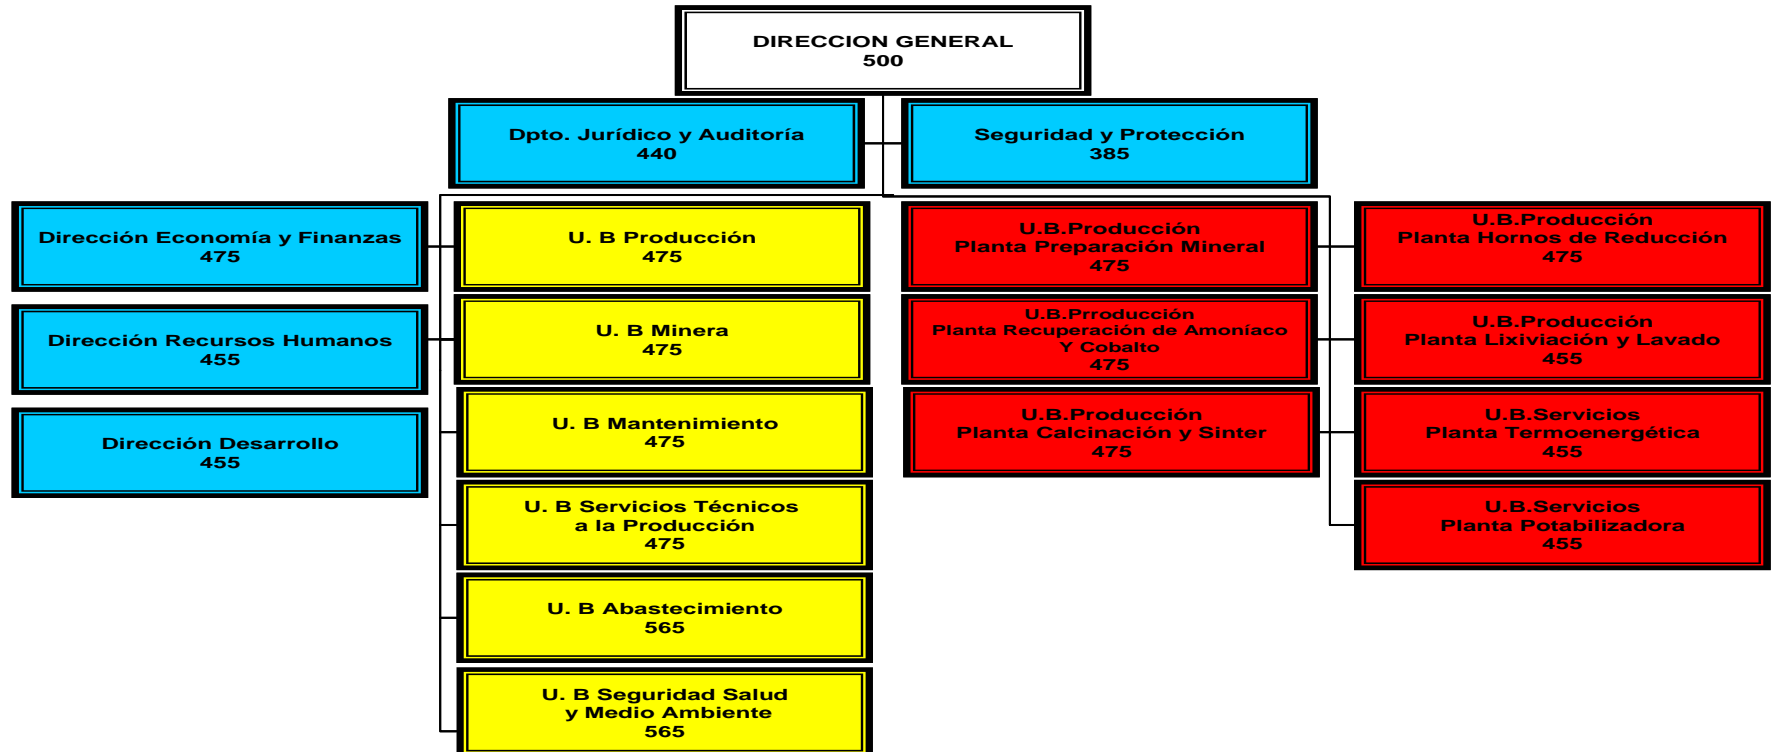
DIRECCION GENERAL
500

Dpto. Jurídico y Auditoría
440

Seguridad y Protección
385

Dirección Economía y Finanzas
475

Dirección Recursos Humanos
455

Dirección Desarrollo
455

U. B Producción
475

U. B Minera
475

U. B Mantenimiento
475

U. B Servicios Técnicos a la Producción
475

U. B Abastecimiento
565

U. B Seguridad Salud y Medio Ambiente
565

U.B.Producción
Planta Preparación Mineral
475

U.B.Prroducción
Planta Recuperación de Amoníaco Y Cobalto
475

U.B.Producción
Planta Calcinación y Sinter
475

U.B.Producción
Planta Hornos de Reducción
475

U.B.Producción
Planta Lixiviación y Lavado
455

U.B.Servicios
Planta Termoenergética
455

U.B.Servicios
Planta Potabilizadora
455